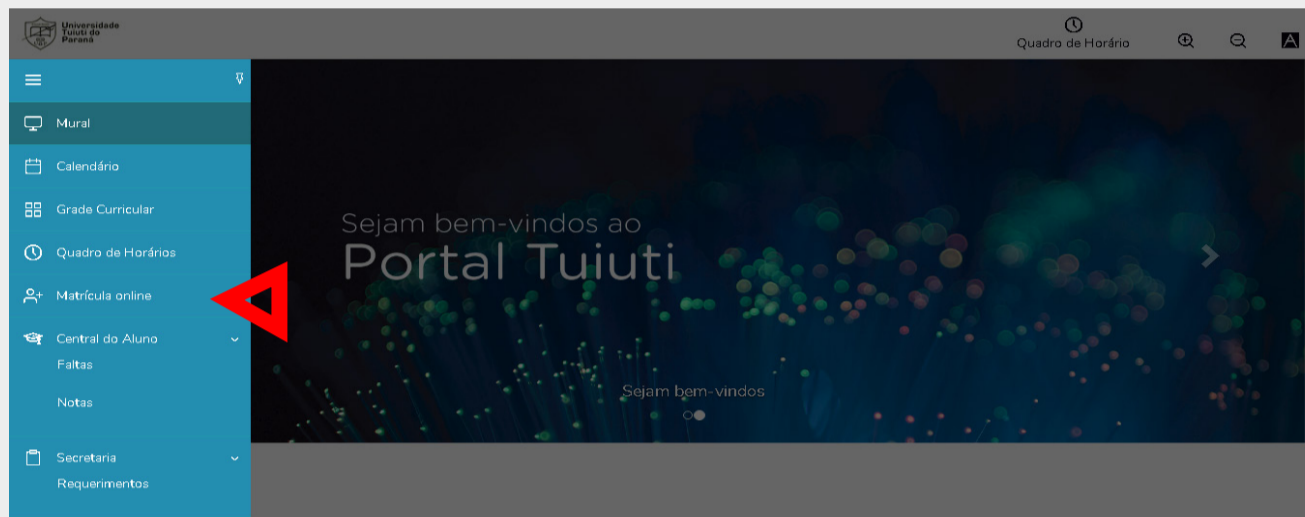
Universidade Tuiuti do Paraná

Quadro de Horário

Mural

Calendário

Grade Curricular

Quadro de Horários

Matrícula online

Central do Aluno

Faltas

Notas

Secretaria

Requerimentos

Sejam bem-vindos ao
Portal Tuiuti

Sejam bem-vindos